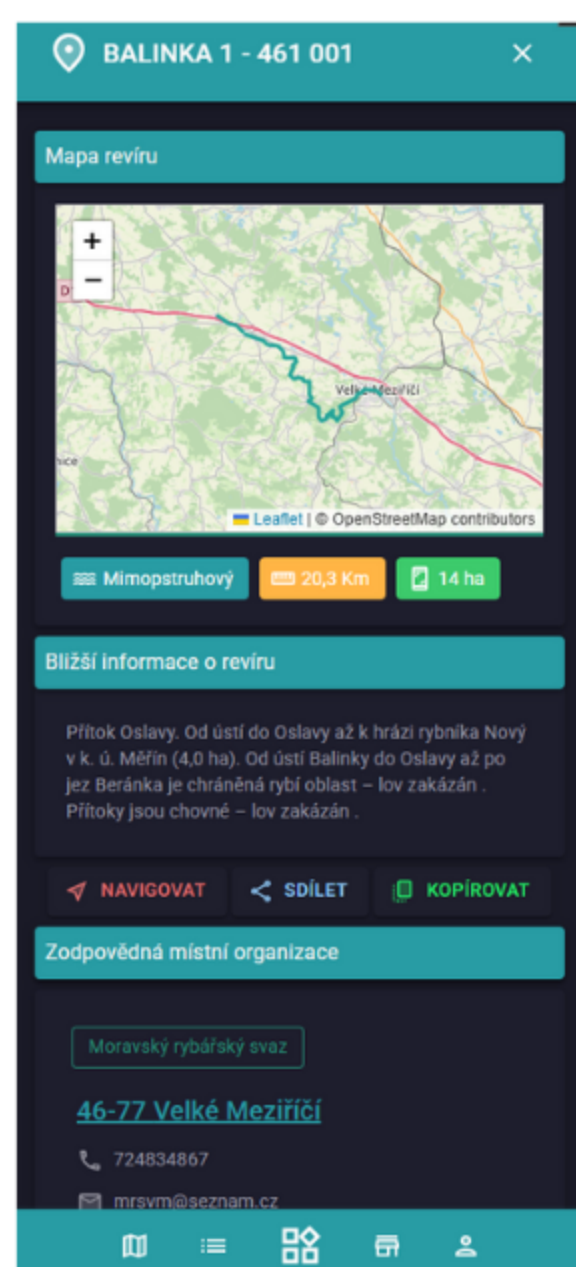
BALINKA 1 - 461 001
×

Mapa revíru

+
−
Velké Meziříčí
Leaflet | © OpenStreetMap contributors

Mimopstruhový
20,3 Km
14 ha

Bližší informace o revíru

Přítok Oslavy. Od ústí do Oslavy až k hrázi rybníka Nový v k. ú. Měřín (4,0 ha). Od ústí Balinky do Oslavy až po jez Beránka je chráněná rybí oblast – lov zakázán . Přítoky jsou chovné – lov zakázán .

NAVIGOVAT
SDÍLET
KOPÍROVAT

Zodpovědná místní organizace

Moravský rybářský svaz

46-77 Velké Meziříčí

724834867

mrsvm@seznam.cz